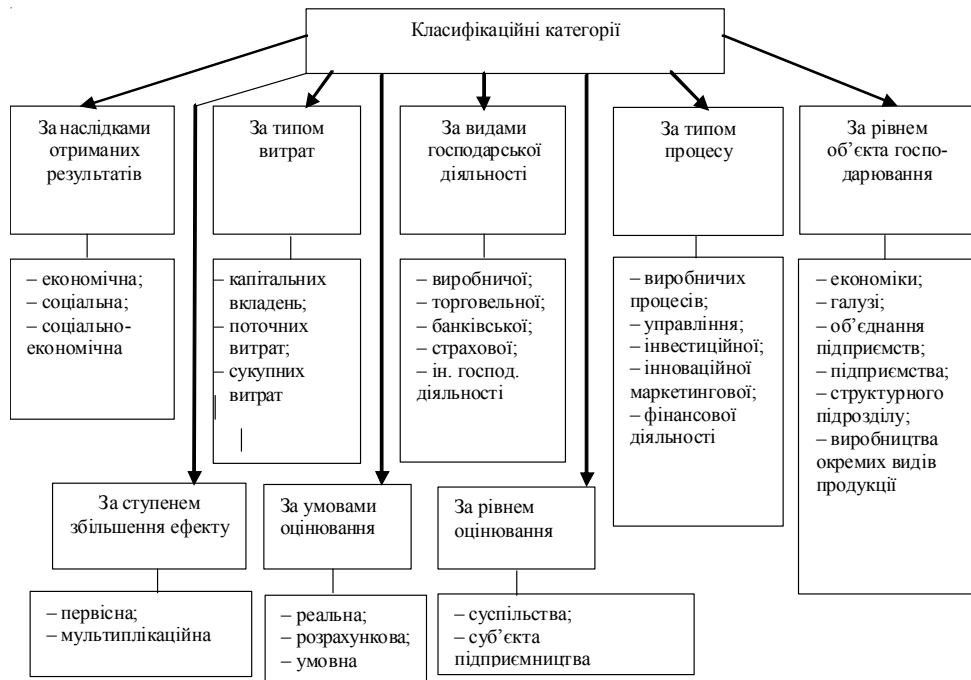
Класифікаційні категорії

За наслідками отриманих результатів

– економічна;
– соціальна;
– соціально-економічна

За типом витрат

– капітальних вкладень;
– поточних витрат;
– сукупних витрат

За видами господарської діяльності

– виробничої;
– торговельної;
– банківської;
– страхової;
– ін. господ. діяльності

За типом процесу

– виробничих процесів;
– управління;
– інвестиційної;
– інноваційної маркетингової;
– фінансової діяльності

За рівнем об'єкта господарювання

– економіки;
– галузі;
– об'єднання підприємств;
– підприємства;
– структурного підрозділу;
– виробництва окремих видів продукції

За ступенем збільшення ефекту

– первісна;
– мультиплікаційна

За умовами оцінювання

– реальна;
– розрахункова;
– умовна

За рівнем оцінювання

– суспільства;
– суб'єкта підприємництва